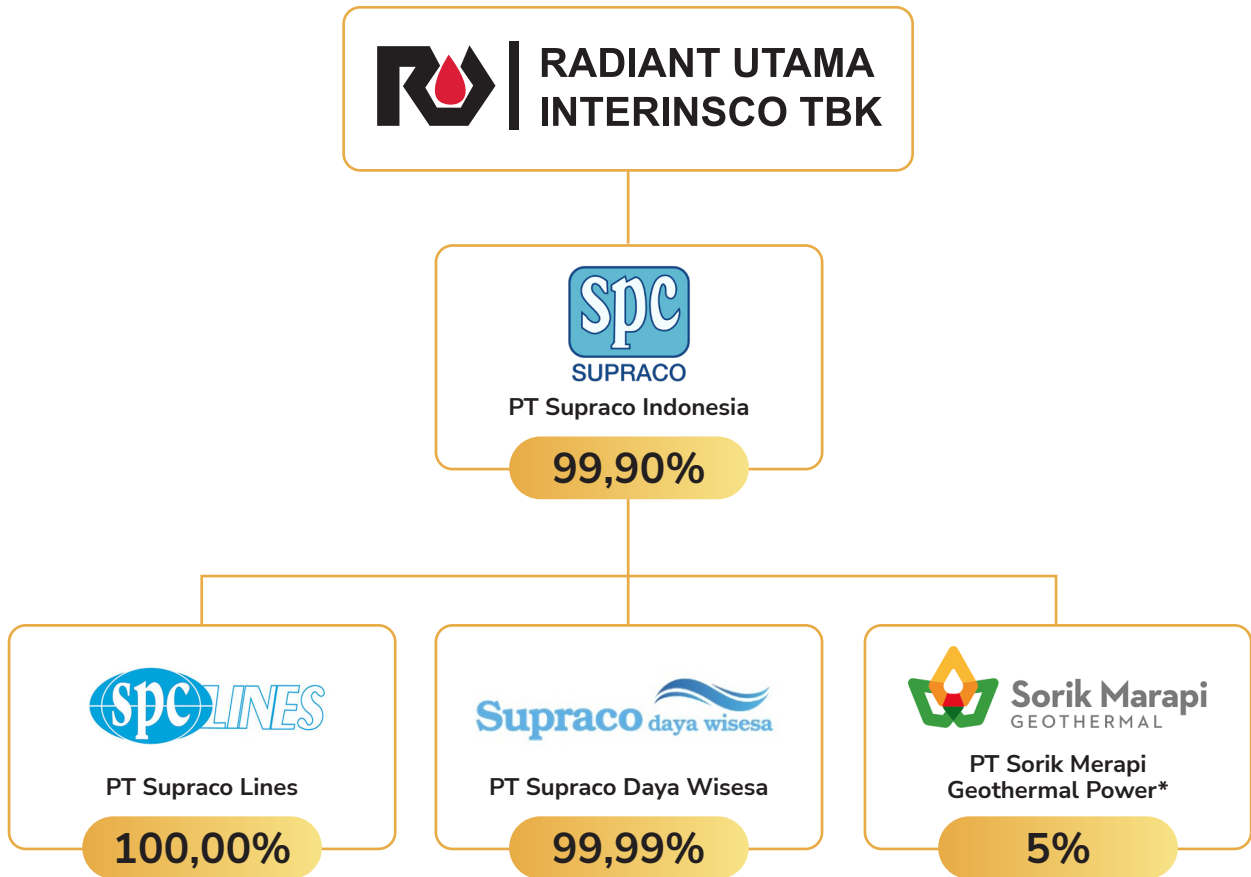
RADIANT UTAMA INTERINSCO TBK

SPC
SUPRACO
PT Supraco Indonesia
99,90%

SPC LINES
PT Supraco Lines
100,00%

Supraco daya wisesa
PT Supraco Daya Wisesa
99,99%

Sorik Marapi GEOTHERMAL
PT Sorik Merapi Geothermal Power*
5%